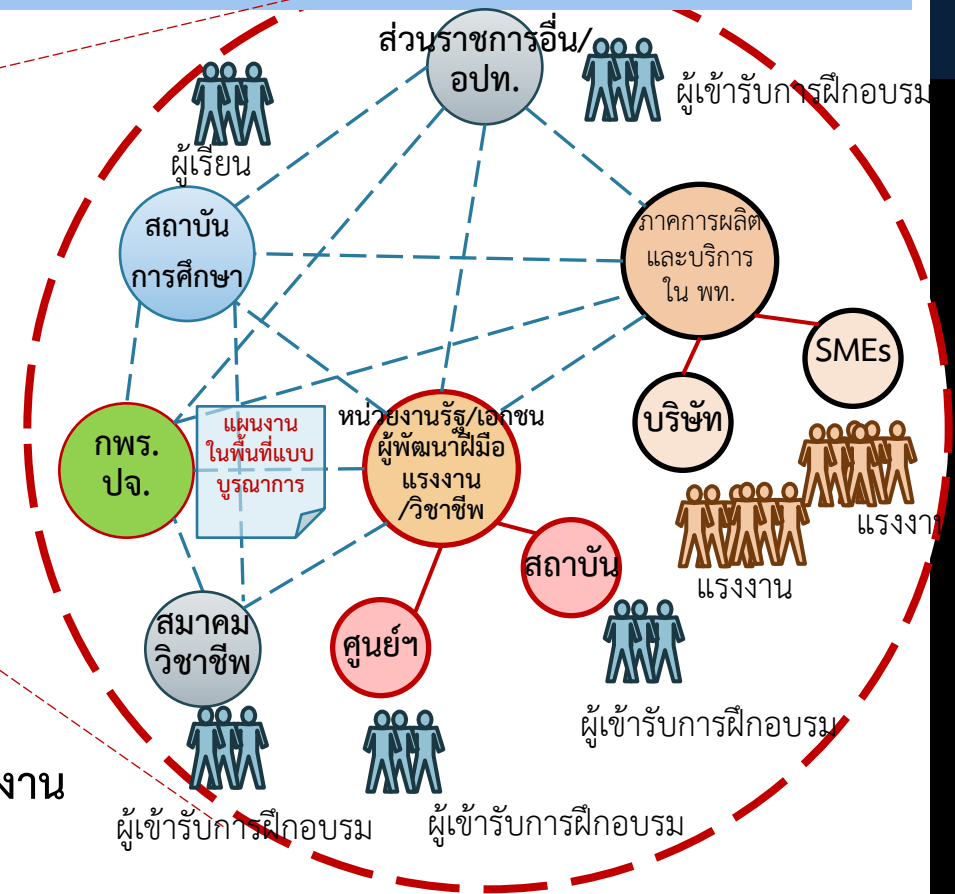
ส่วนราชการอื่น/
อปท.

ผู้เข้ารับการฝึกอบรม

ผู้เรียน

สถาบัน
การศึกษา

ภาคการผลิต
และบริการ
ใน พท.

SMEs

บริษัท

กพร.
ปจ.

แผนงาน
ในพื้นที่แบบ
บูรณาการ

หน่วยงานรัฐ/เอกชน
ผู้พัฒนาฝีมือ
แรงงาน
/วิชาชีพ

แรงงา

แรงงาน

สถาบัน

สมาคม
วิชาชีพ

ศูนย์ฯ

ผู้เข้ารับการฝึกอบรม

งาน

ผู้เข้ารับการฝึกอบรม

ผู้เข้ารับการฝึกอบรม